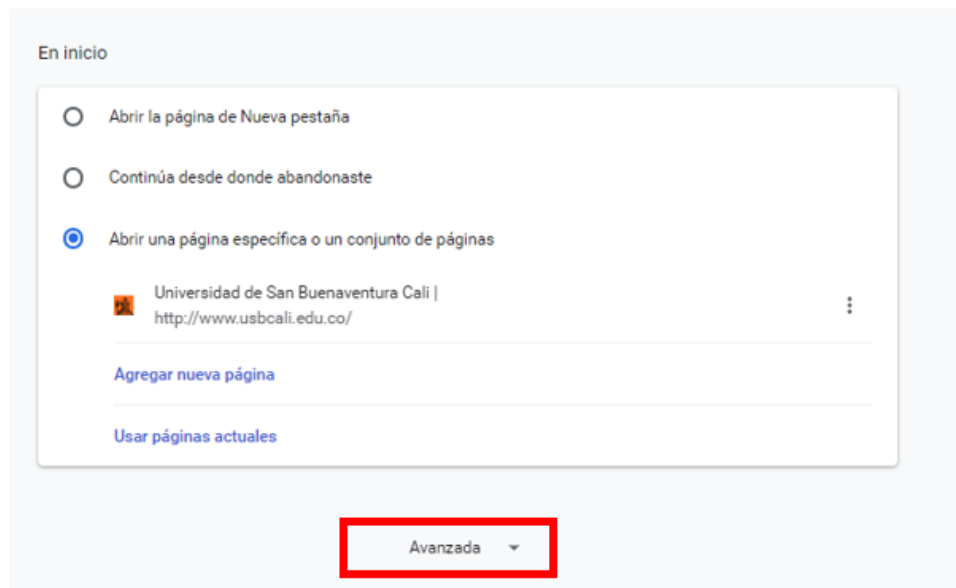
En inicio

Abrir la página de Nueva pestaña

Continúa desde donde abandonaste

Abrir una página específica o un conjunto de páginas

Universidad de San Buenaventura Cali |
http://www.usbcali.edu.co/

Agregar nueva página

Usar páginas actuales

Avanzada